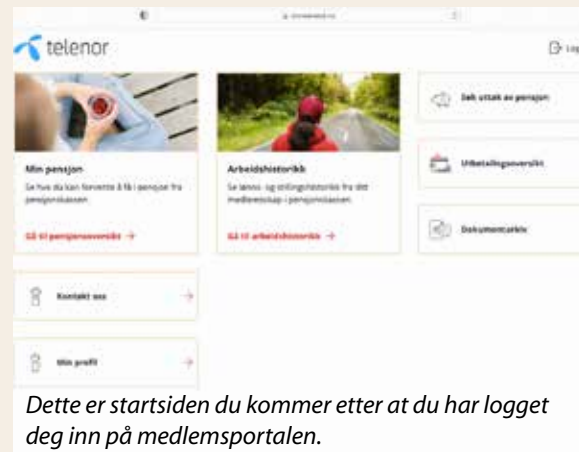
telenor

Logg

Min pensjon

Se hva du kan forvente å få i pensjon fra pensjonskassen.

Gå til pensjonsoversikt →

Arbeidshistorikk

Se lønns- og stillingshistorikk fra ditt medlemsskap i pensjonskassen.

Gå til arbeidshistorikk →

Søk uttak av pensjon

Utbetalingsoversikt

Dokumentarkiv

Kontakt oss

Min profil

Dette er startsiden du kommer etter at du har logget deg inn på medlemsportalen.